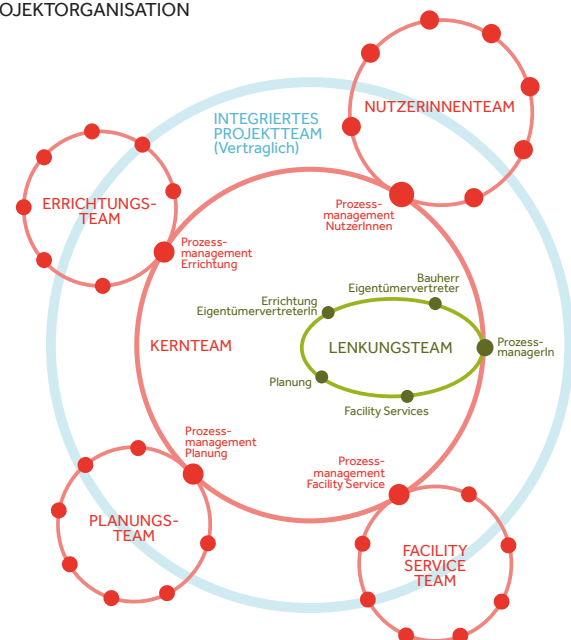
OJEKTORGANISATION

NUTZERINNENTEAM

INTEGRIERTES PROJEKTTEAM (Vertraglich)

ERRICHTUNGS-TEAM

Prozess-management NutzerInnen

Prozess-management Errichtung

Bauherr Eigentümervertreter

Errichtung EigentümervertreterIn

KERNTEAM

LENKUNGSTEAM

Prozess-managerIn

Planung

Facility Services

Prozess-management Planung

Prozess-management Facility Service

PLANUNGS-TEAM

FACILITY SERVICE TEAM